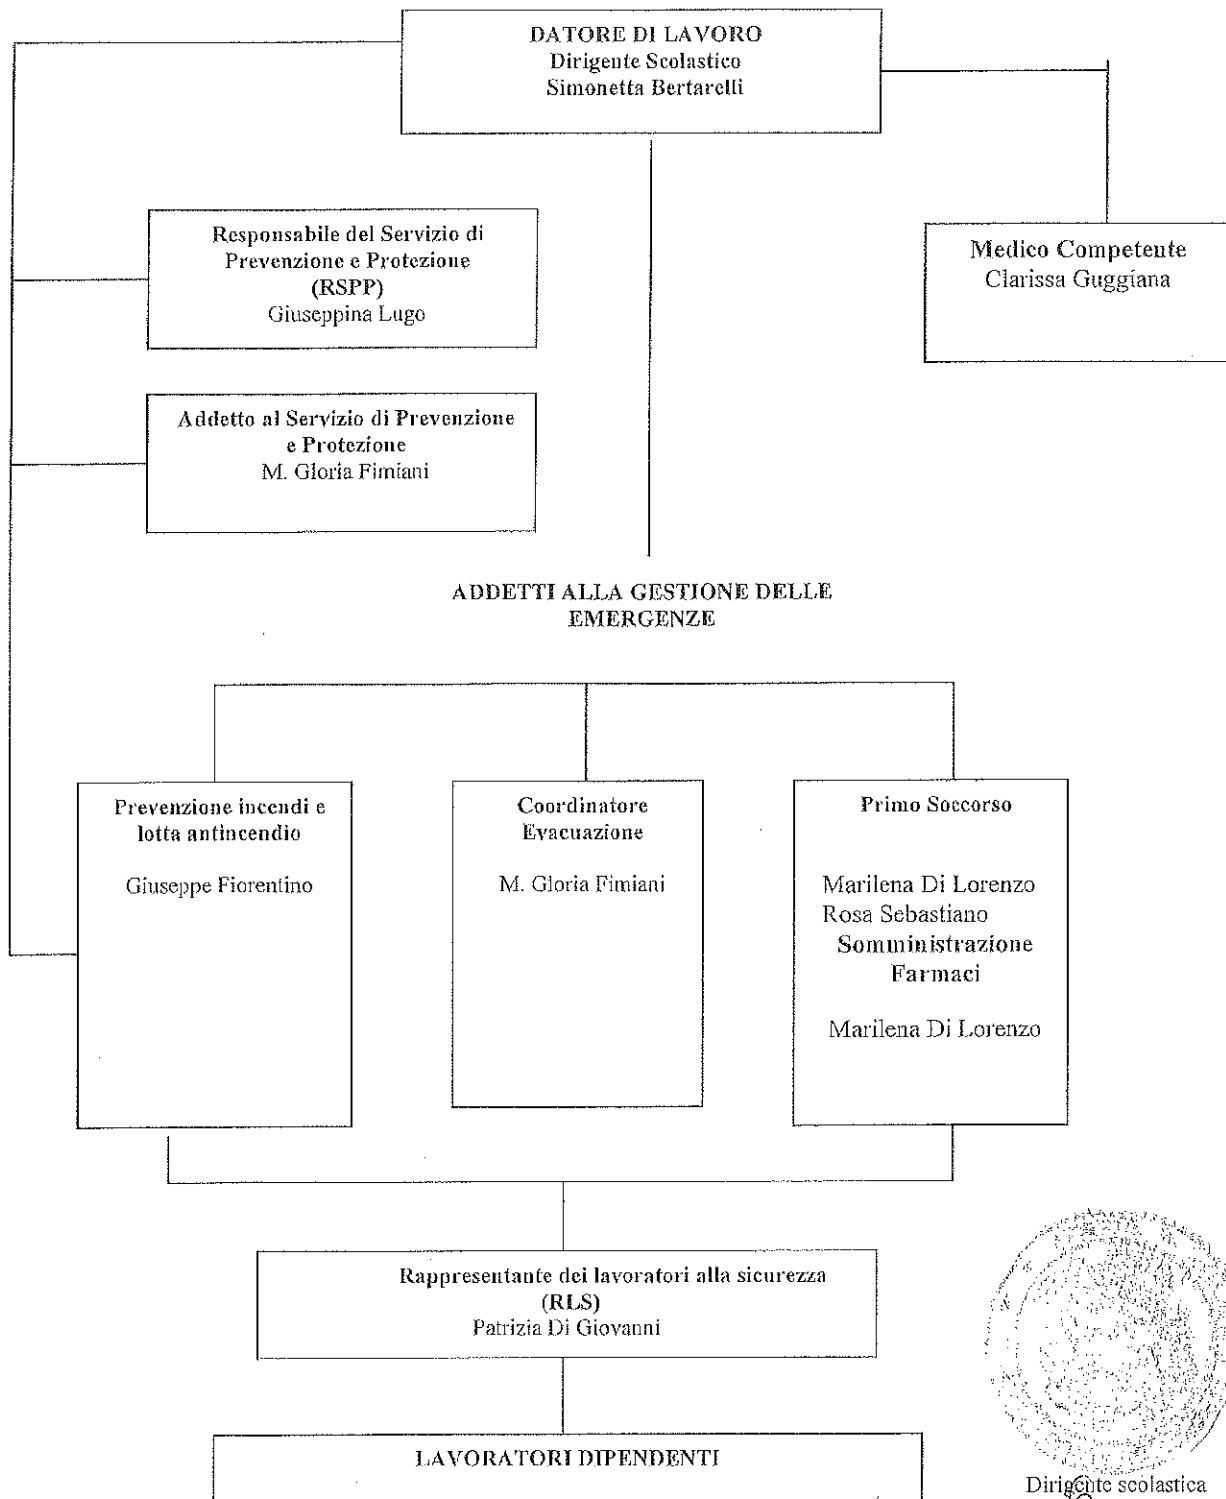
DATORE DI LAVORO
Dirigente Scolastico
Simonetta Bertarelli

Responsabile del Servizio di Prevenzione e Protezione
(RSPP)
Giuseppina Lugo

Medico Competente
Clarissa Guggiana

Addetto al Servizio di Prevenzione e Protezione
M. Gloria Fimiani

ADDETTI ALLA GESTIONE DELLE EMERGENZE

Prevenzione incendi e lotta antincendio

Giuseppe Fiorentino

Coordinatore Evacuazione

M. Gloria Fimiani

Primo Soccorso

Marilena Di Lorenzo
Rosa Sebastiano
Somministrazione Farmaci

Marilena Di Lorenzo

Rappresentante dei lavoratori alla sicurezza
(RLS)
Patrizia Di Giovanni

LAVORATORI DIPENDENTI

Dirigente scolastica